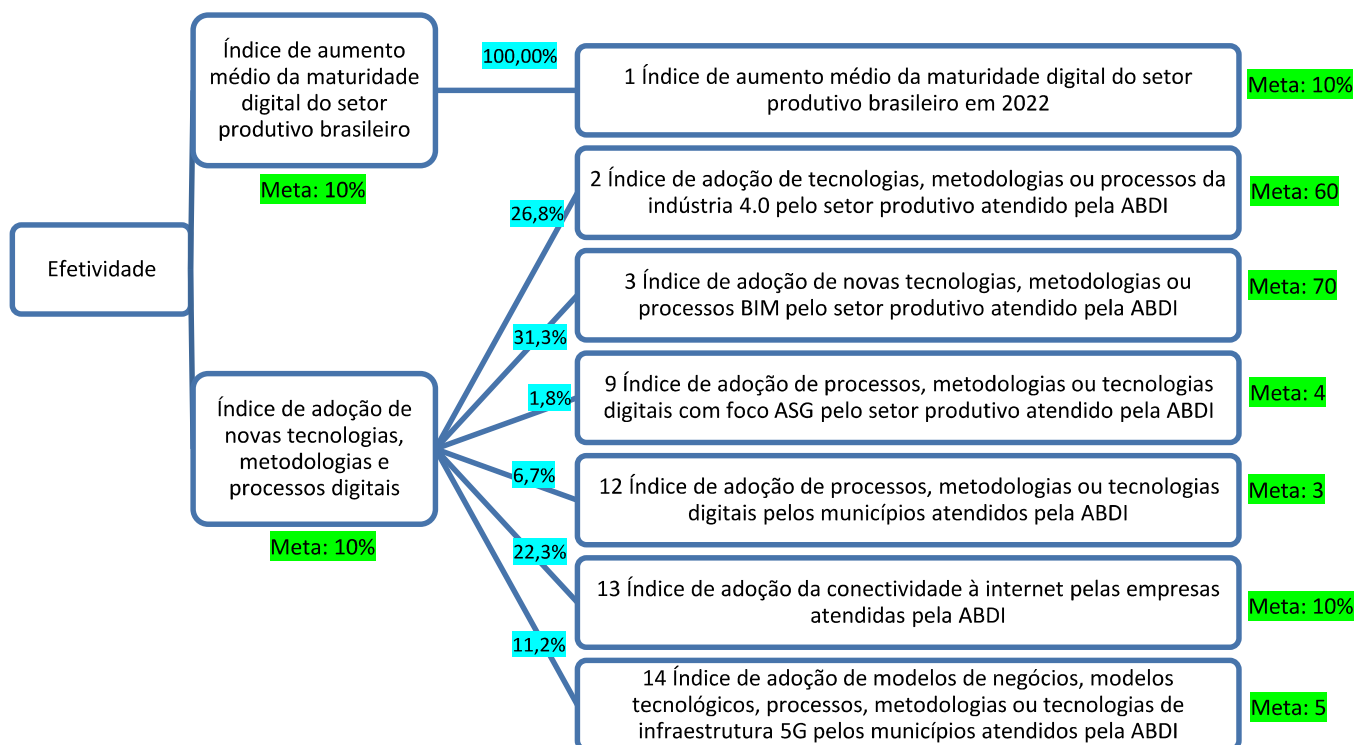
Efetividade

Índice de aumento médio da maturidade digital do setor produtivo brasileiro

Meta: 10%

100,00%

1 Índice de aumento médio da maturidade digital do setor produtivo brasileiro em 2022

Meta: 10%

Índice de adoção de novas tecnologias, metodologias e processos digitais

Meta: 10%

26,8%

2 Índice de adoção de tecnologias, metodologias ou processos da indústria 4.0 pelo setor produtivo atendido pela ABDI

Meta: 60

31,3%

3 Índice de adoção de novas tecnologias, metodologias ou processos BIM pelo setor produtivo atendido pela ABDI

Meta: 70

1,8%

9 Índice de adoção de processos, metodologias ou tecnologias digitais com foco ASG pelo setor produtivo atendido pela ABDI

Meta: 4

6,7%

12 Índice de adoção de processos, metodologias ou tecnologias digitais pelos municípios atendidos pela ABDI

Meta: 3

22,3%

13 Índice de adoção da conectividade à internet pelas empresas atendidas pela ABDI

Meta: 10%

11,2%

14 Índice de adoção de modelos de negócios, modelos tecnológicos, processos, metodologias ou tecnologias de infraestrutura 5G pelos municípios atendidos pela ABDI

Meta: 5